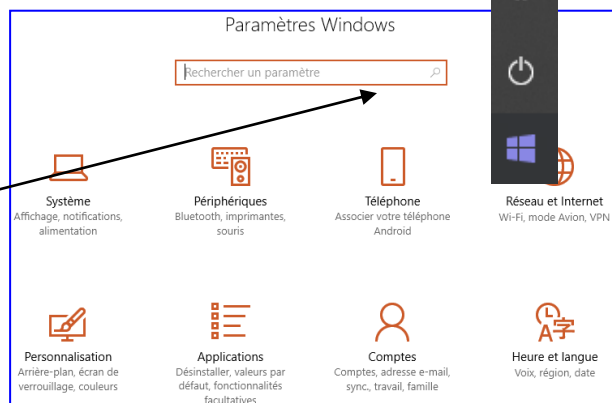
Paramètres Windows

Rechercher un paramètre

Système
Affichage, notifications, alimentation

Périphériques
Bluetooth, imprimantes, souris

Téléphone
Associer votre téléphone Android

Réseau et Internet
Wi-Fi, mode Avion, VPN

Personnalisation
Arrière-plan, écran de verrouillage, couleurs

Applications
Désinstaller, valeurs par défaut, fonctionnalités facultatives

Comptes
Comptes, adresse e-mail, sync., travail, famille

Heure et langue
Voix, région, date